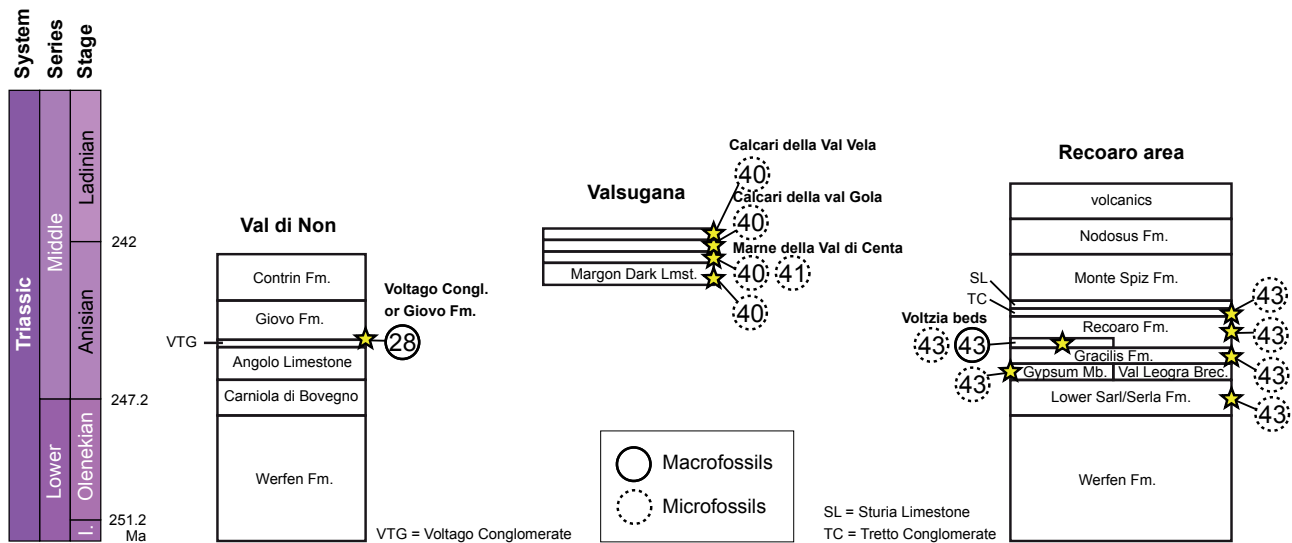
System
Series
Stage

Triassic
Middle
Lower
Ladinian
Anisian
Olenekian
I.
242
247.2
251.2 Ma

Val di Non
Contrin Fm.
Giovo Fm.
VTG
Angolo Limestone
Carniola di Bovegno
Werfen Fm.
Voltago Congl. or Giovo Fm.
28
VTG = Voltago Conglomerate

Valsugana
Calcari della Val Vela
40
Calcari della val Gola
40
Marne della Val di Centa
40
41
Margon Dark Lmst.
40

Macrofossils
Microfossils

Recoaro area
volcanics
Nodosus Fm.
Monte Spiz Fm.
SL
TC
43
Voltzia beds
Recoaro Fm.
43
43
43
Gracilis Fm.
43
Gypsum Mb.
Val Leogra Brec.
43
43
Lower Sarl/Serla Fm.
43
Werfen Fm.
SL = Sturia Limestone
TC = Tretto Conglomerate